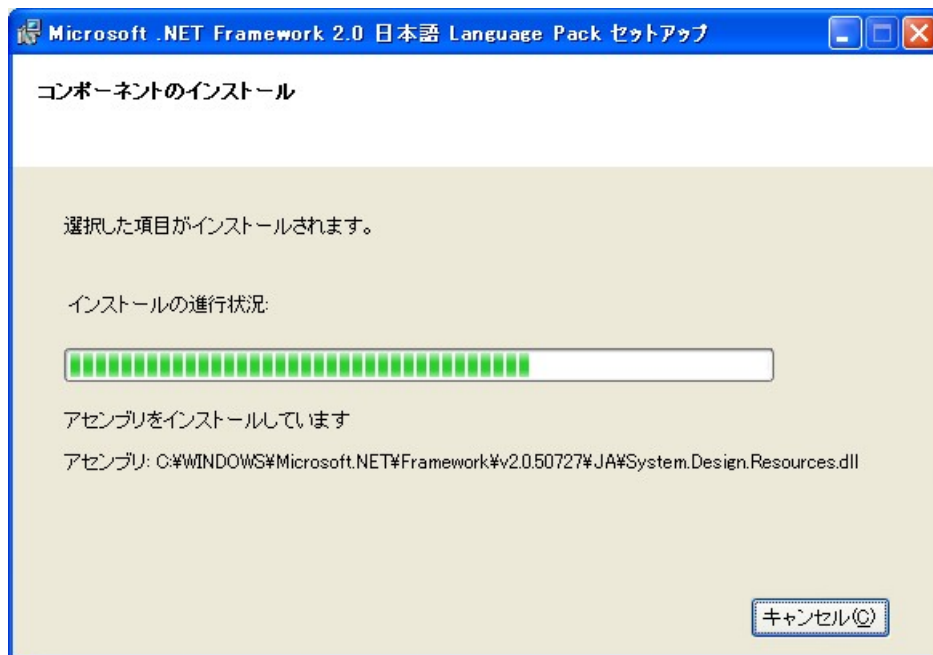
Microsoft .NET Framework 2.0 日本語 Language Pack セットアップ

コンポーネントのインストール

選択した項目がインストールされます。

インストールの進行状況:

アセンブリをインストールしています

アセンブリ: C:¥WINDOWS¥Microsoft.NET¥Framework¥v2.0.50727¥JA¥System.Design.Resources.dll

キャンセル(C)